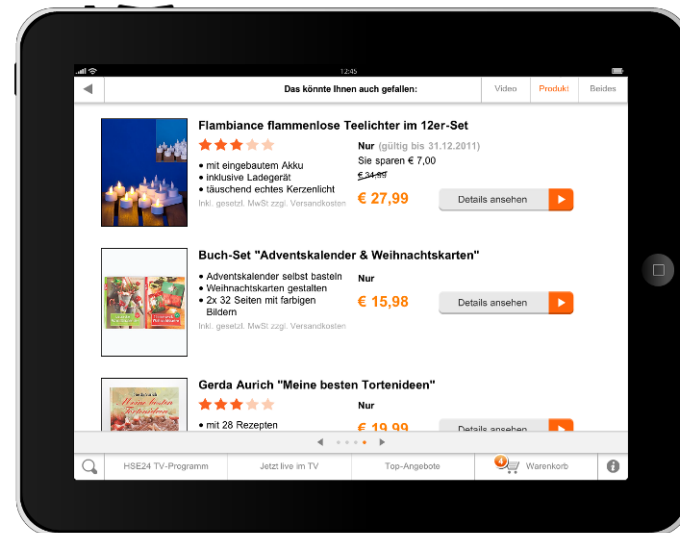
12:45

Das könnte Ihnen auch gefallen:

Video | Produkt | Beides

Flambiance flammenlose Teelichter im 12er-Set

• mit eingebautem Akku
• inklusive Ladegerät
• täuschend echtes Kerzenlicht

Inkl. gesetzl. MwSt zzgl. Versandkosten

Nur (gültig bis 31.12.2011)
Sie sparen € 7,00
€ 34,99
€ 27,99

Details ansehen

Buch-Set "Adventskalender & Weihnachtskarten"

• Adventskalender selbst basteln
• Weihnachtskarten gestalten
• 2x 32 Seiten mit farbigen Bildern

Inkl. gesetzl. MwSt zzgl. Versandkosten

Nur
€ 15,98

Details ansehen

Gerda Aurich "Meine besten Tortenideen"

• mit 28 Rezepten

Nur
€ 19,99

Details ansehen

HSE24 TV-Programm | Jetzt live im TV | Top-Angebote | Warenkorb